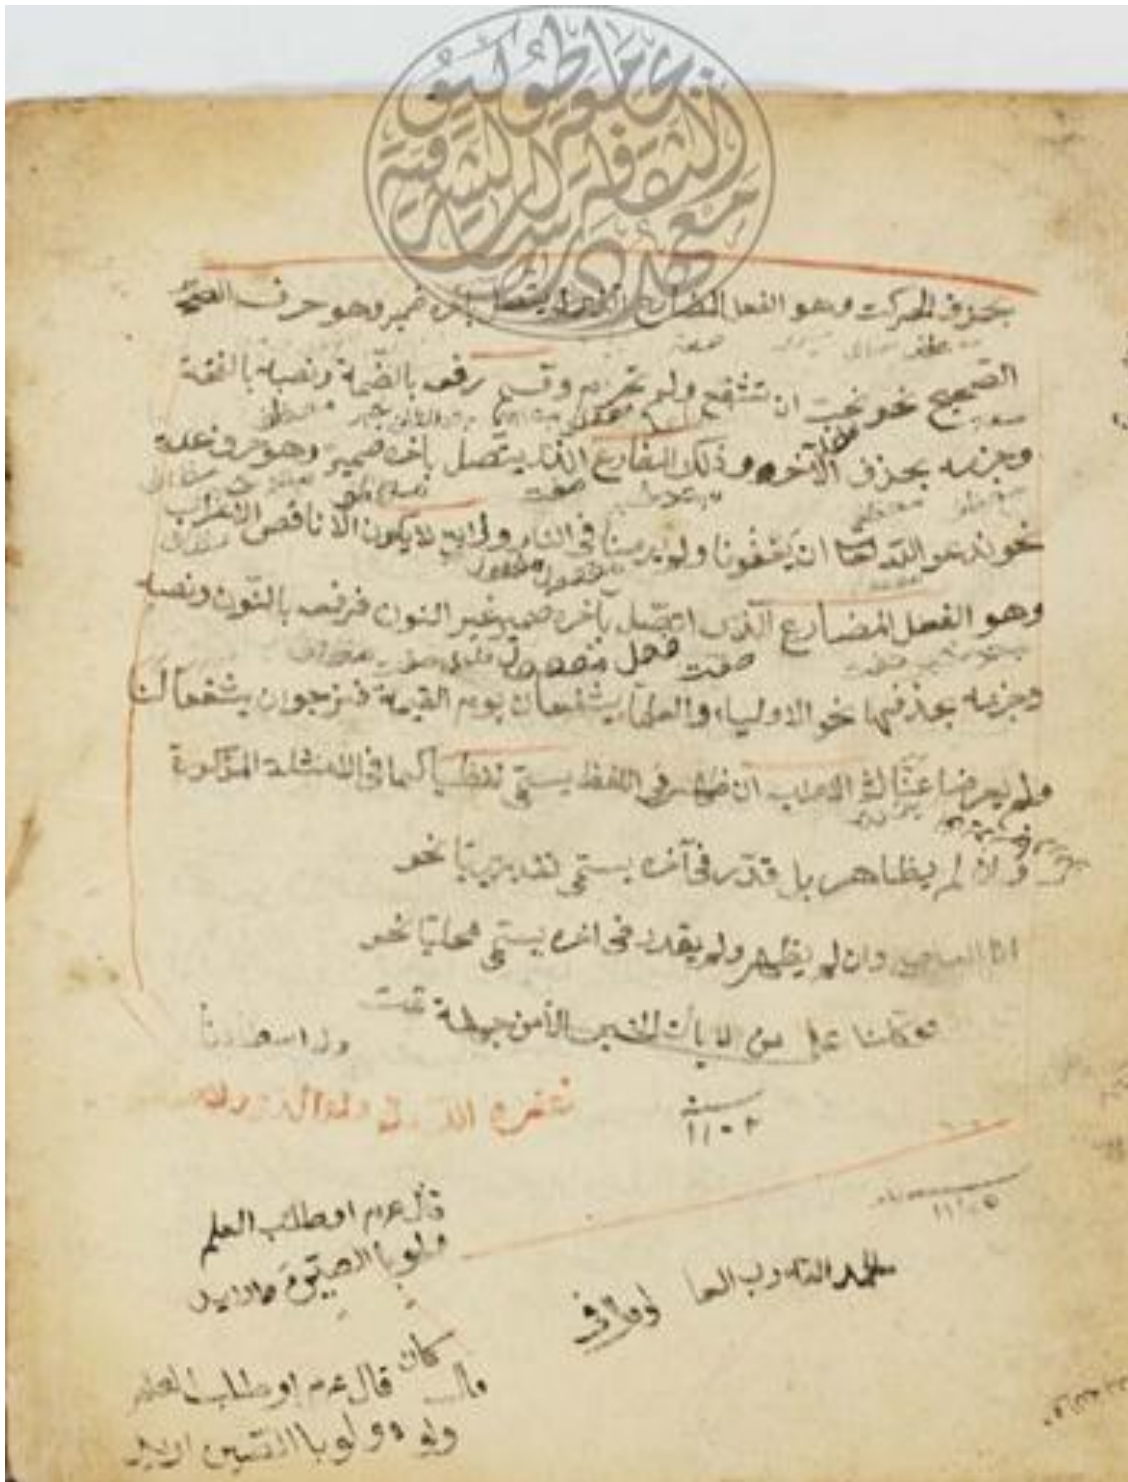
معهد المخطوطات العربية المنظمة العربية للتربية والثقافة

بحذف الحركة وهو الفعل المضارع الذي لم يتصل بآخره شيء وهو حرف الصحيح

الصحيح نحو يجب ان يشفع ولم يجزم وقيل رفع بالضمة ونصبه بالفتحة

وجزمه بحذف الآخر وذلك المضارع الذي يتصل بآخره ضمير وهو رفع علامة

نحو نحو الله ان يخفوا ولم يدرينا في النار والرابع لا يكون الا ناقص الاعراب

وهو الفعل المضارع الذي اتصل بآخره ضمير النون فرفعه بالنون ونصبه

وجزمه بحذفها نحو الاولياء والعلماء يشفعان يوم القيمة فيرجون يشفعا لك

ولم يرضا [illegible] الاعراب ان ظهر في اللفظ يسمى لفظيا كما في الامثلة المذكورة

وان لم يظاهر بل قدر فانه يسمى تقديريا نحو

الا الصحيح وان لم يظهر ولم يقدر فانه يسمى محليا نحو

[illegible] من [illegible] الامن بوجهه تمت

سنة ١١٠٢

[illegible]

١١٠٥

قال عم ابو طالب العلم
ولو بالصين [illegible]

الحمد لله رب العالمين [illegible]

قال عم ابو طالب العلم
ولو بالصين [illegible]